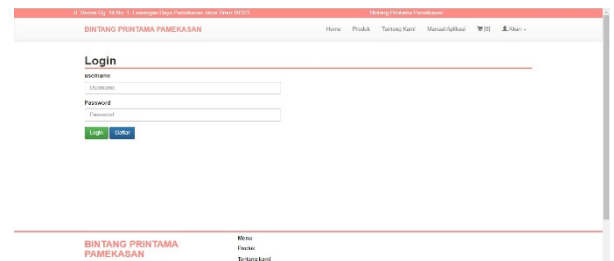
Jl. Demai Gg. 10 No. 1, Lawangan Daya Pamekasan Jawa Timur 69313 Bintang Printama Pamekasan

BINTANG PRINTAMA PAMEKASAN

Home Produk Tentang Kami Manual Aplikasi (0) Akun

Login

username

Username

Password

Password

Login Daftar

BINTANG PRINTAMA PAMEKASAN

Menu

Produk

Tentang kami